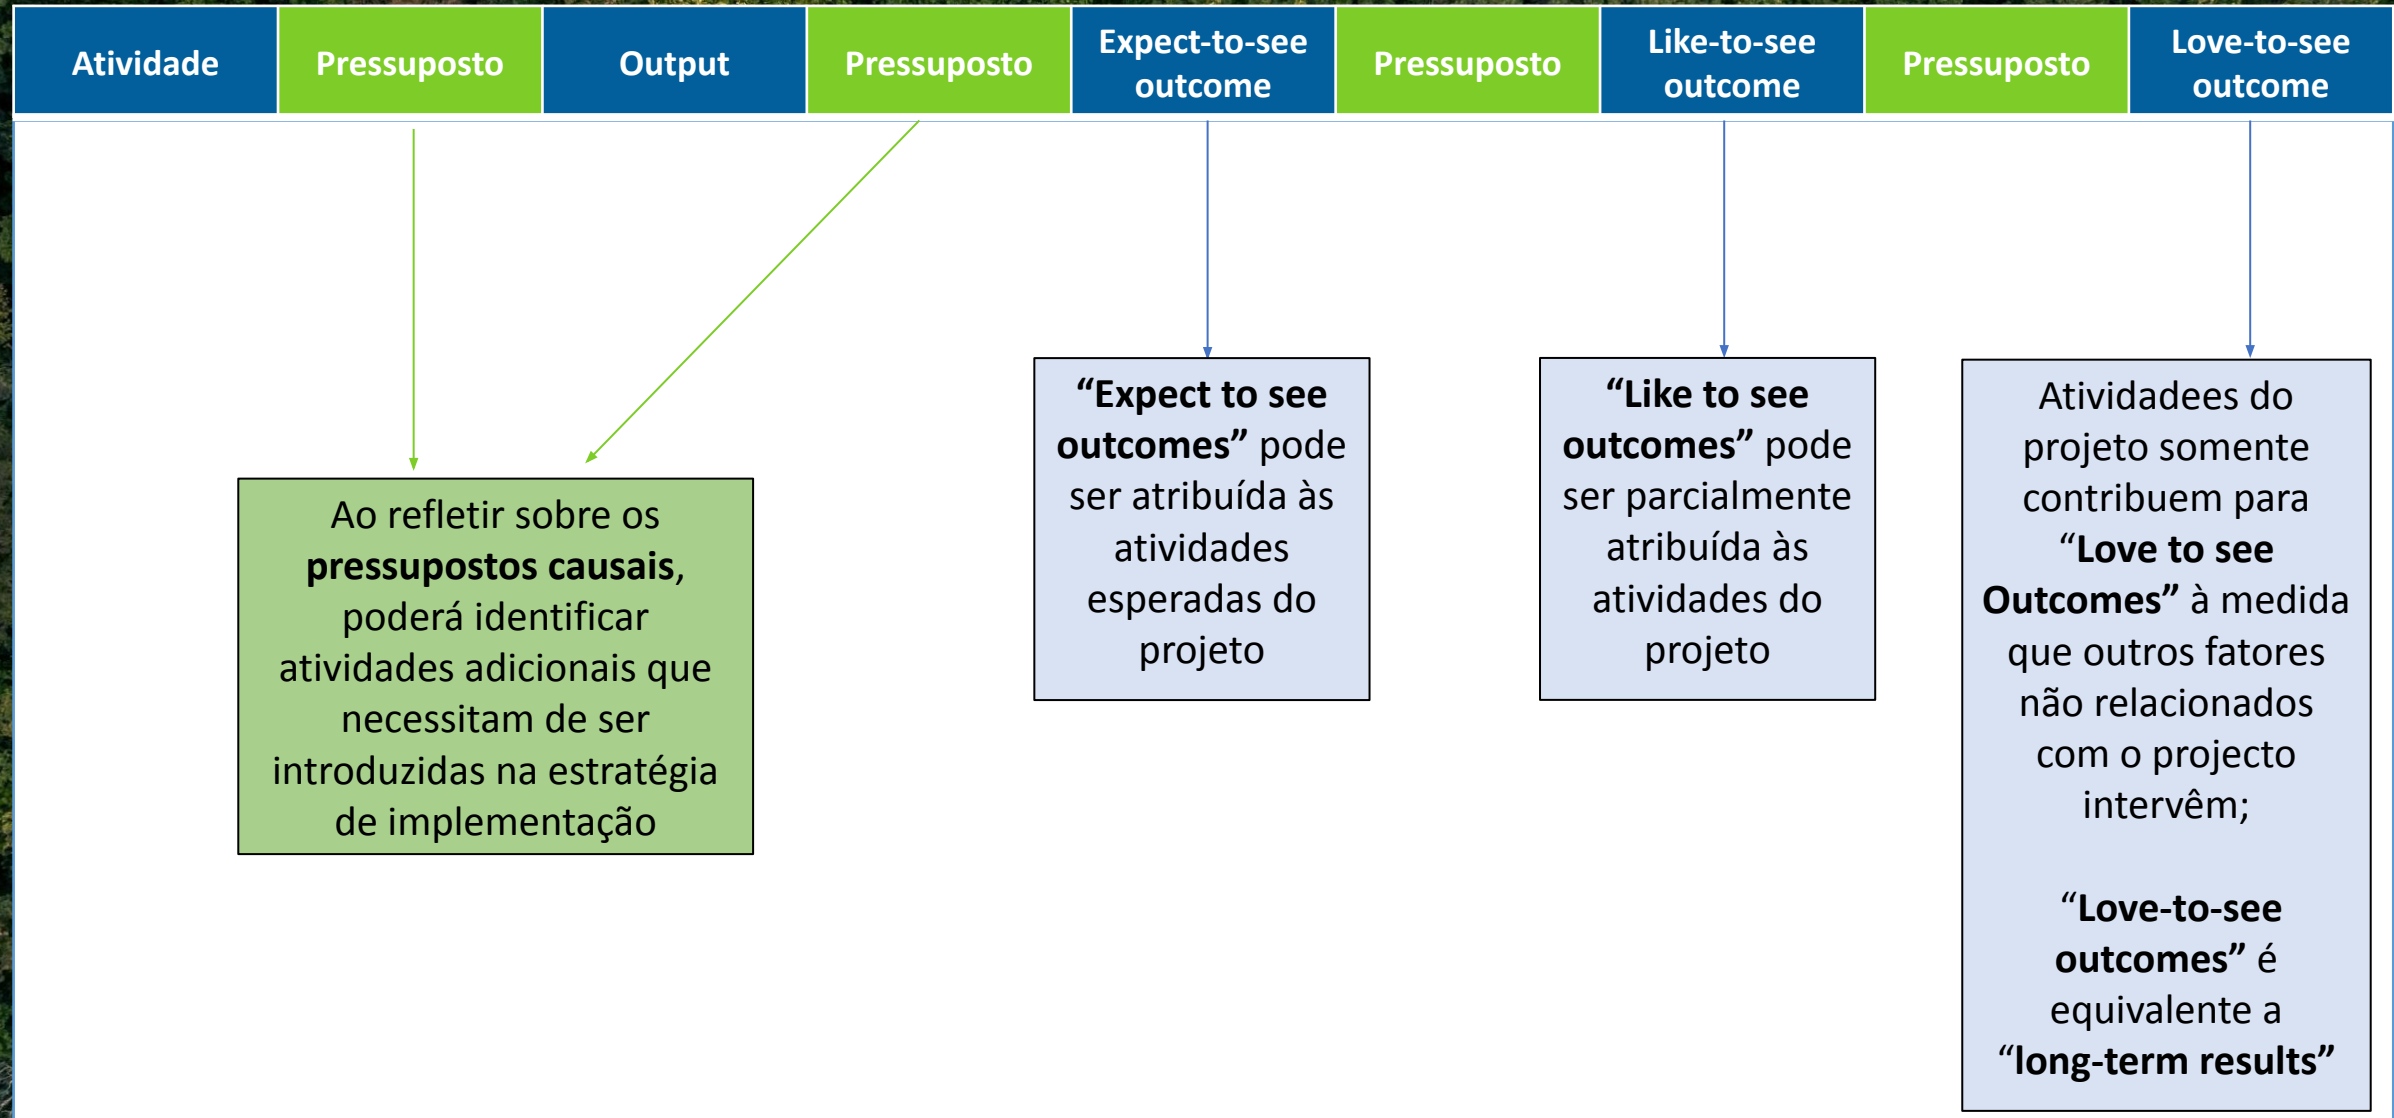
| Atividade | Pressuposto | Output | Pressuposto | Expect-to-see outcome | Pressuposto | Like-to-see outcome | Pressuposto | Love-to-see outcome |
|---|---|---|---|---|---|---|---|---|

Ao refletir sobre os **pressupostos causais**, poderá identificar atividades adicionais que necessitam de ser introduzidas na estratégia de implementação

**“Expect to see outcomes”** pode ser atribuída às atividades esperadas do projeto

**“Like to see outcomes”** pode ser parcialmente atribuída às atividades do projeto

Atividadees do projeto somente contribuem para **“Love to see Outcomes”** à medida que outros fatores não relacionados com o projecto intervêm;

**“Love-to-see outcomes”** é equivalente a **“long-term results”**